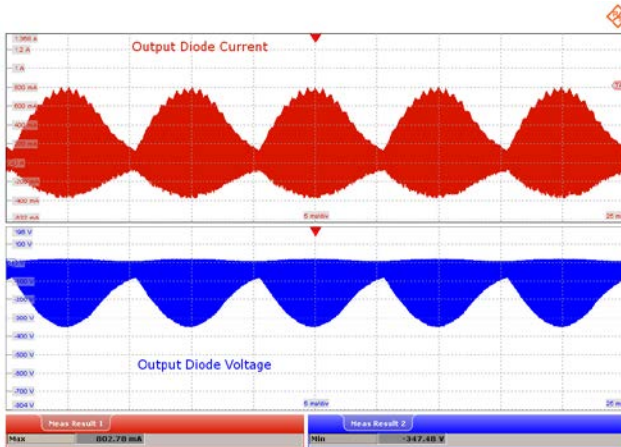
1.366 A
1.2 A
1 A
800 mA
600 mA
400 mA
200 mA
0 A
-200 mA
-400 mA
-633 mA
Output Diode Current
5 ms/div
25 ms
196 V
100 V
0 V
-100 V
-200 V
-300 V
-400 V
-500 V
-600 V
-700 V
-800 V
-904 V
Output Diode Voltage
5 ms/div
25 ms
Meas Result 1
Max 802.78 mA
Meas Result 2
Min -347.48 V